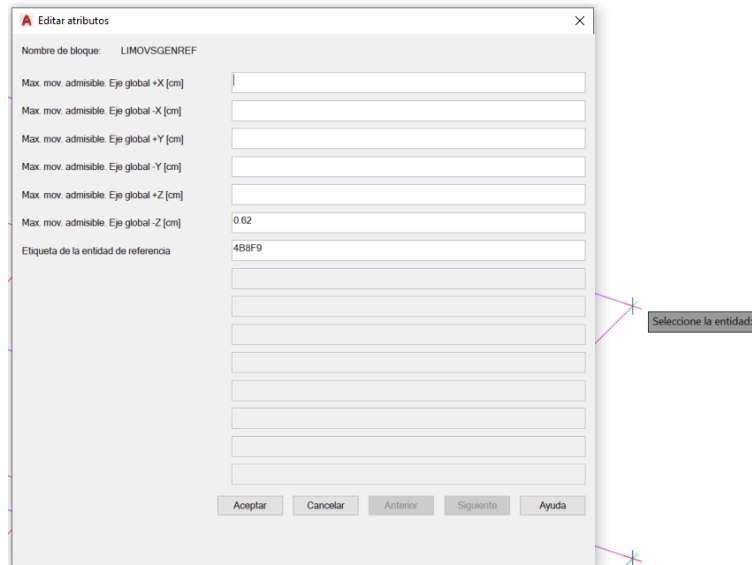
Editar atributos

Nombre de bloque: LIMOVSGENREF

Max. mov. admisible. Eje global +X [cm]

Max. mov. admisible. Eje global -X [cm]

Max. mov. admisible. Eje global +Y [cm]

Max. mov. admisible. Eje global -Y [cm]

Max. mov. admisible. Eje global +Z [cm]

Max. mov. admisible. Eje global -Z [cm] 0.62

Etiqueta de la entidad de referencia 4B8F9

Aceptar Cancelar Anterior Siguiente Ayuda

Seleccione la entidad